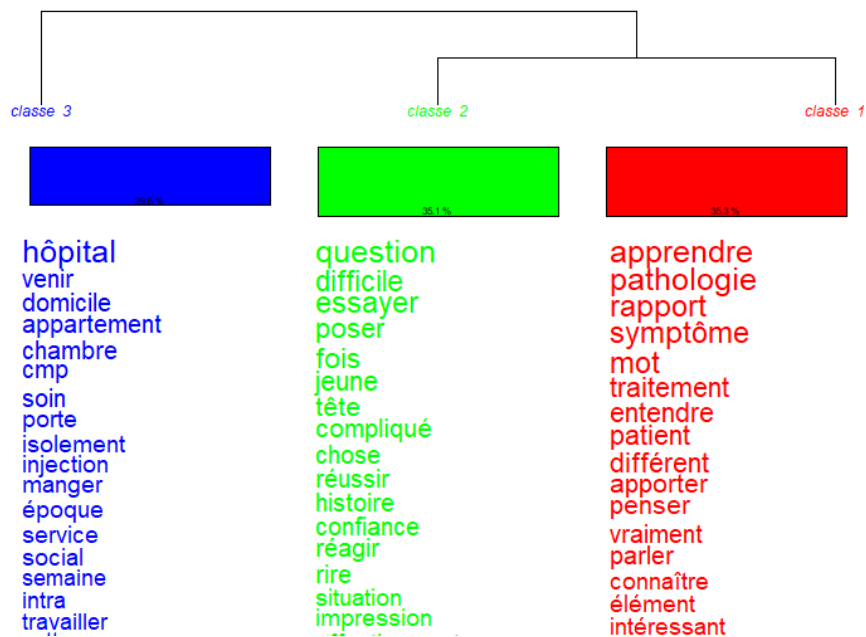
classe 3

classe 2

classe 1

29.6 %

35.1 %

35.3 %

hôpital
venir
domicile
appartement
chambre
cmp
soin
porte
isolement
injection
manger
époque
service
social
semaine
intra
travailler

question
difficile
essayer
poser
fois
jeune
tête
compliqué
chose
réussir
histoire
confiance
réagir
rire
situation
impression

apprendre
pathologie
rapport
symptôme
mot
traitement
entendre
patient
différent
apporter
penser
vraiment
parler
connaître
élément
intéressant